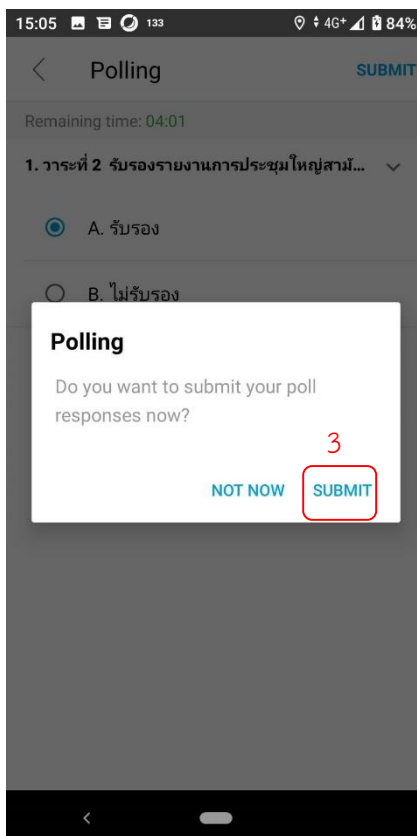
15:05 133 4G+ 84%

Polling

SUBMIT

Remaining time: 04:01

1. วาระที่ 2 รับรองรายงานการประชุมใหญ่สามั...

A. รับรอง

B. ไม่รับรอง

Polling

Do you want to submit your poll responses now?

3

NOT NOW

SUBMIT